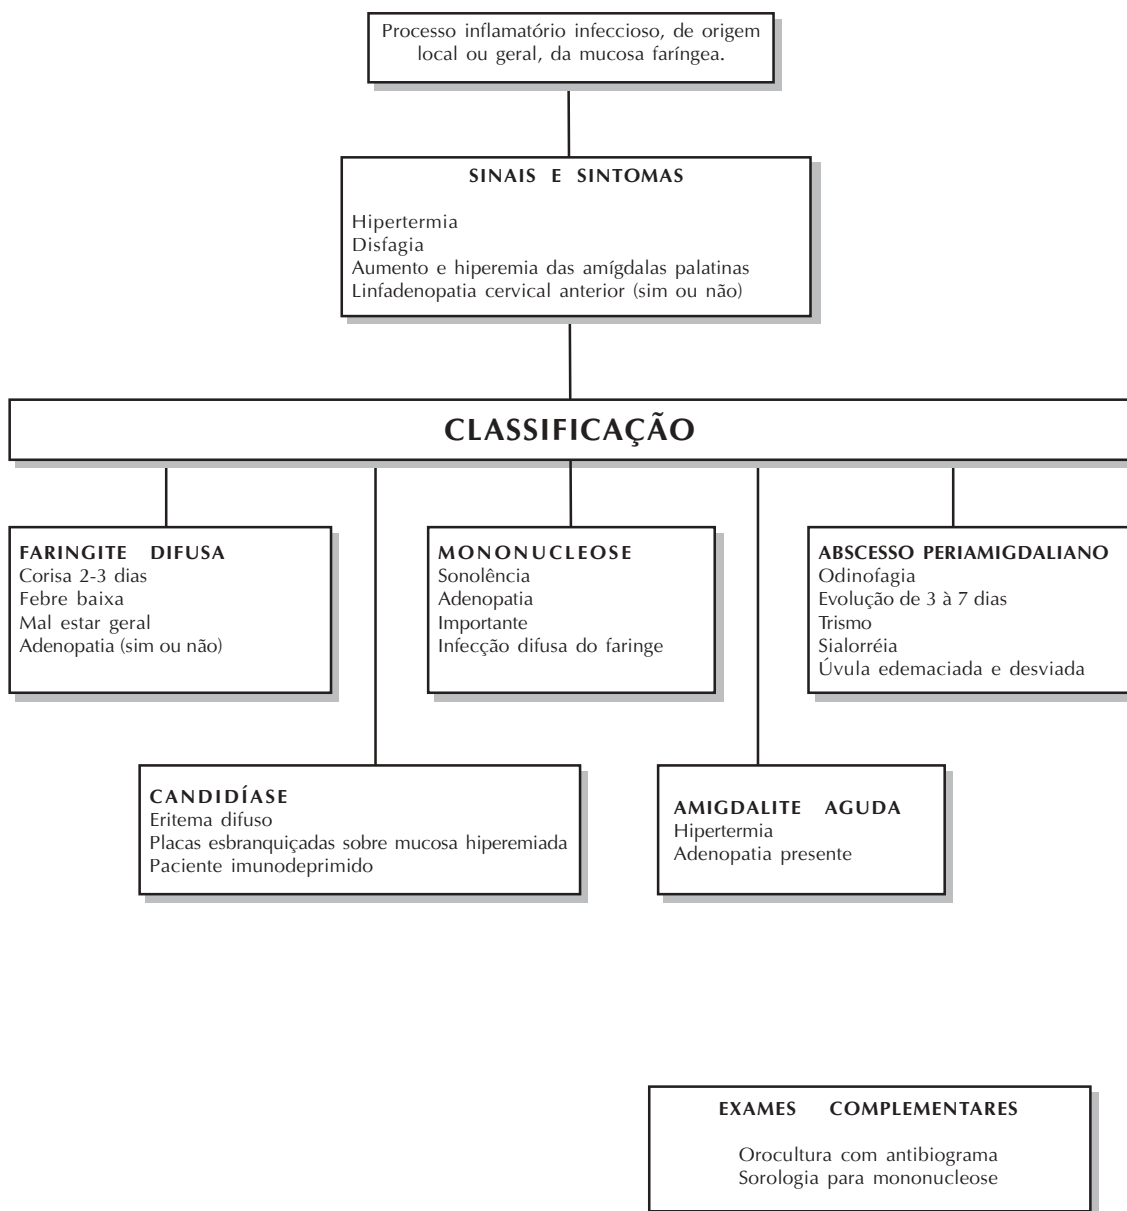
Processo inflamatório infeccioso, de origem local ou geral, da mucosa faríngea.

SINAIS E SINTOMAS

Hipertermia
Disfagia
Aumento e hiperemia das amígdalas palatinas
Linfadenopatia cervical anterior (sim ou não)

CLASSIFICAÇÃO

FARINGITE DIFUSA
Corisa 2-3 dias
Febre baixa
Mal estar geral
Adenopatia (sim ou não)

MONONUCLEOSE
Sonolência
Adenopatia
Importante
Infecção difusa do faringe

ABSCESSO PERIAMIGDALIANO
Odinofagia
Evolução de 3 à 7 dias
Trismo
Sialorréia
Úvula edemaciada e desviada

CANDIDÍASE
Eritema difuso
Placas esbranquiçadas sobre mucosa hiperemiada
Paciente imunodeprimido

AMIGDALITE AGUDA
Hipertermia
Adenopatia presente

EXAMES COMPLEMENTARES

Orocultura com antibiograma
Sorologia para mononucleose